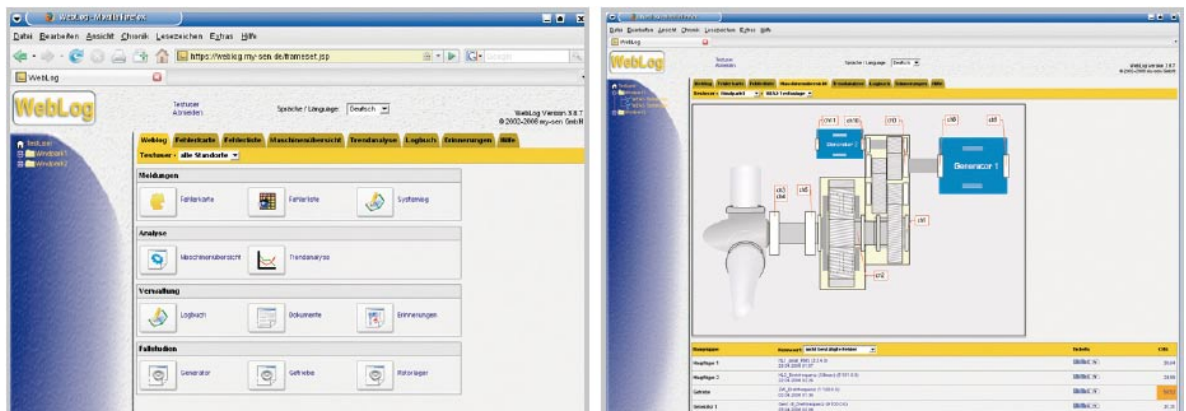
WebLog - Mozilla Firefox

Datei Bearbeiten Ansicht Chronik Lesezeichen Extras Hilfe

https://weblog.my-sen.de/frameset.jsp

WebLog

WebLog

Testuser
Abmelden

Sprache / Language: Deutsch

WebLog Version 3.0.7
© 2002-2008 my-sen GmbH

TestUser
Windpark1
Windpark2

Weblog | Fehlerkarte | Fehlerliste | Maschinenübersicht | Trendanalyse | Logbuch | Erinnerungen | Hilfe

Testuser - alle Standorte

Meldungen

Fehlerkarte

Fehlerliste

Systemlog

Analyse

Maschinenübersicht

Trendanalyse

Verwaltung

Logbuch

Dokumente

Erinnerungen

Fallstudien

Generator

Getriebe

Rotorlager

Datei Bearbeiten Ansicht Chronik Lesezeichen Extras Hilfe

WebLog

WebLog

Testuser
Abmelden

Sprache / Language: Deutsch

WebLog Version 3.0.7
© 2002-2008 my-sen GmbH

Weblog | Fehlerkarte | Fehlerliste | Maschinenübersicht | Trendanalyse | Logbuch | Erinnerungen | Hilfe

Testuser - Windpark1 - WEA1 Testanlage

ch1 ch2 ch3 ch4 ch5 ch6 ch7 ch8

Generator 2

Generator 1

Hauptlager 1

Hauptlager 2

Getriebe

Generator 1

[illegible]